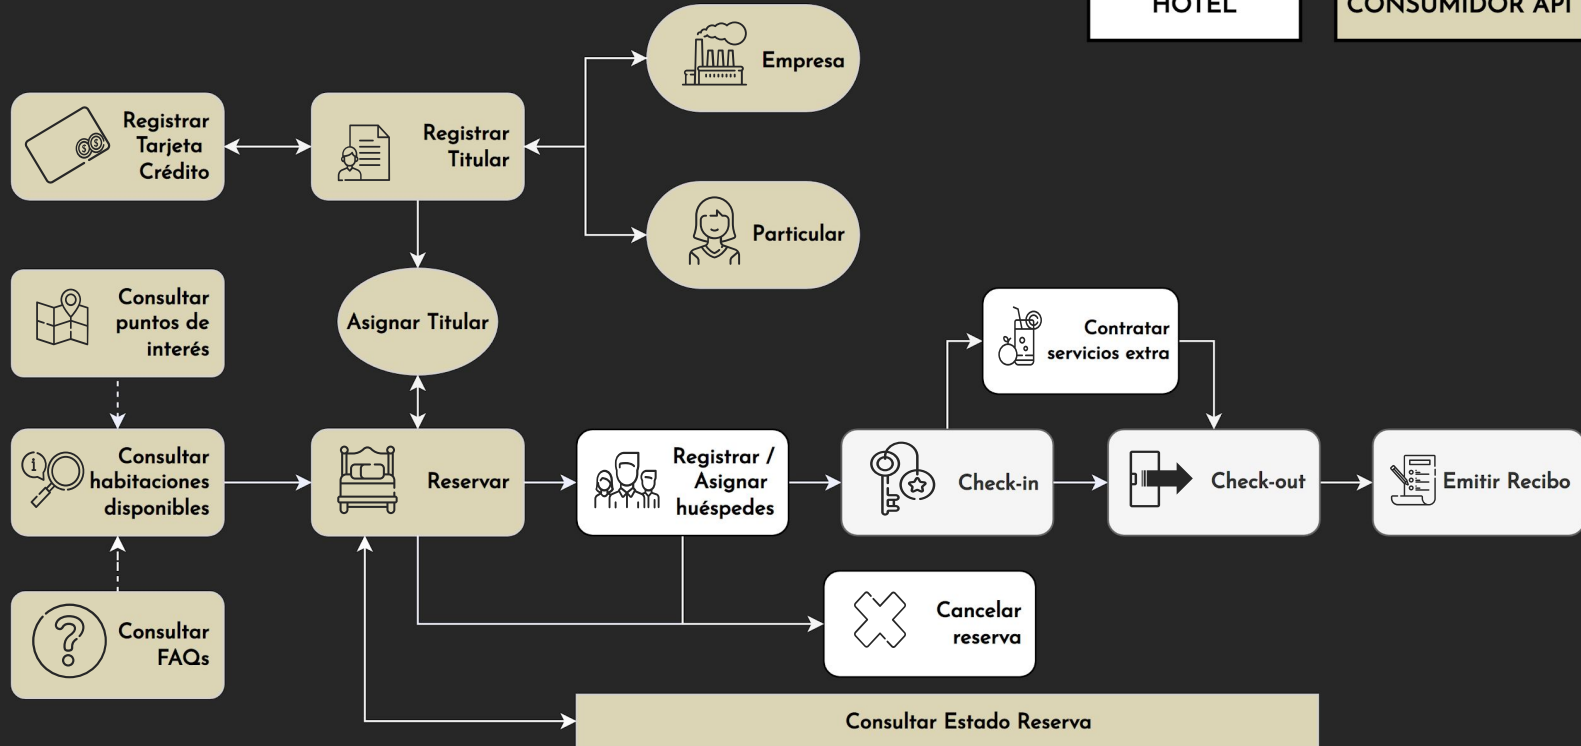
HOTEL

CONSUMIDOR API

Empresa

Registrar Tarjeta Crédito

Registrar Titular

Particular

Consultar puntos de interés

Asignar Titular

Contratar servicios extra

Consultar habitaciones disponibles

Reservar

Registrar / Asignar huéspedes

Check-in

Check-out

Emitir Recibo

Cancelar reserva

Consultar FAQs

Consultar Estado Reserva